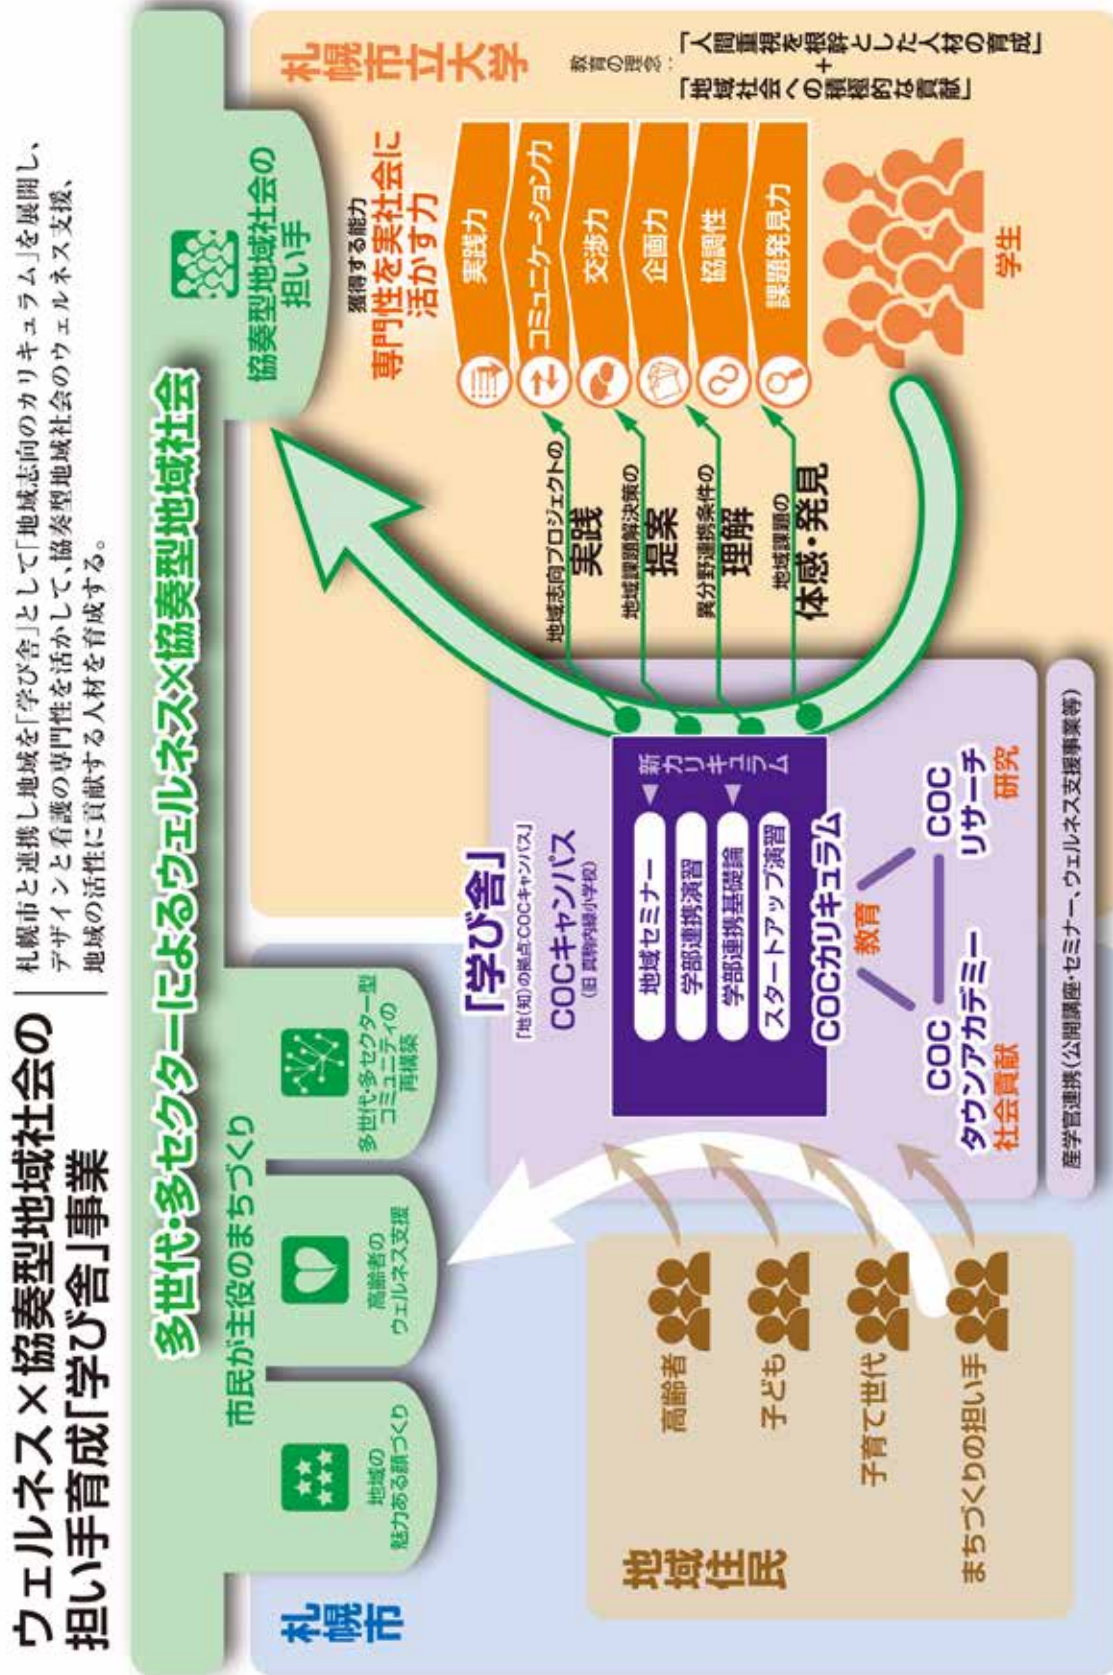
ウェルネス×協奏型地域社会の担い手育成「学び舎」事業

札幌市と連携し地域を「学び舎」として「地域志向のカリキュラム」を展開し、デザインと看護の専門性を活かして、協奏型地域社会のウェルネス支援、地域の活性に貢献する人材を育成する。

札幌市

多世代・多セクターによるウェルネス×協奏型地域社会

市民が主役のまちづくり

地域の魅力ある顔づくり

高齢者のウェルネス支援

多世代・多セクター型コミュニティの再構築

協奏型地域社会の担い手

地域住民

高齢者

子ども

子育て世代

まちづくりの担い手

「学び舎」

「地(知)の拠点COCキャンパス」

COCキャンパス

(旧 真駒内緑小学校)

新カリキュラム

地域セミナー

学部連携演習

学部連携基礎論

スタートアップ演習

COCカリキュラム

教育

COC タウンアカデミー

社会貢献

COC リサーチ

研究

産学官連携(公開講座・セミナー、ウェルネス支援事業等)

札幌市立大学

教育の理念:「人間重視を根幹とした人材の育成」+「地域社会への積極的な貢献」

獲得する能力

専門性を実社会に活かす力

実践力

コミュニケーション力

交渉力

企画力

協調性

課題発見力

学生

地域志向プロジェクトの実践

地域課題解決策の提案

異分野連携条件の理解

地域課題の体感・発見